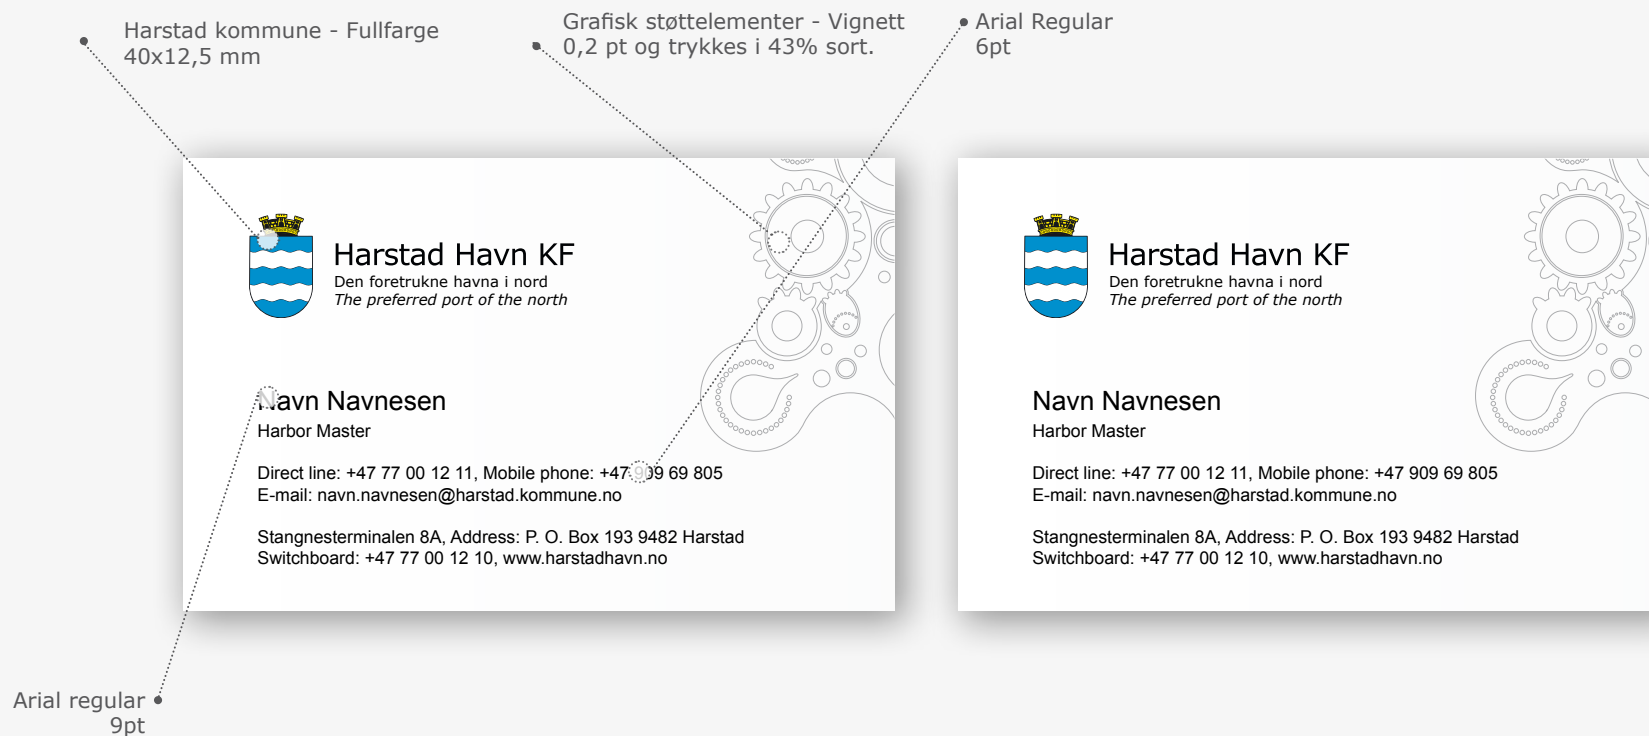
Harstad kommune - Fullfarge
40x12,5 mm

Grafisk støttelementer - Vignett
0,2 pt og trykkes i 43% sort.

Arial Regular
6pt

Harstad Havn KF
Den foretrukne havna i nord
The preferred port of the north

Navn Navnesen
Harbor Master

Direct line: +47 77 00 12 11, Mobile phone: +47 909 69 805
E-mail: navn.navnesen@harstad.kommune.no

Stangnesterminalen 8A, Address: P. O. Box 193 9482 Harstad
Switchboard: +47 77 00 12 10, www.harstadhavn.no

Arial regular
9pt

Harstad Havn KF
Den foretrukne havna i nord
The preferred port of the north

Navn Navnesen
Harbor Master

Direct line: +47 77 00 12 11, Mobile phone: +47 909 69 805
E-mail: navn.navnesen@harstad.kommune.no

Stangnesterminalen 8A, Address: P. O. Box 193 9482 Harstad
Switchboard: +47 77 00 12 10, www.harstadhavn.no